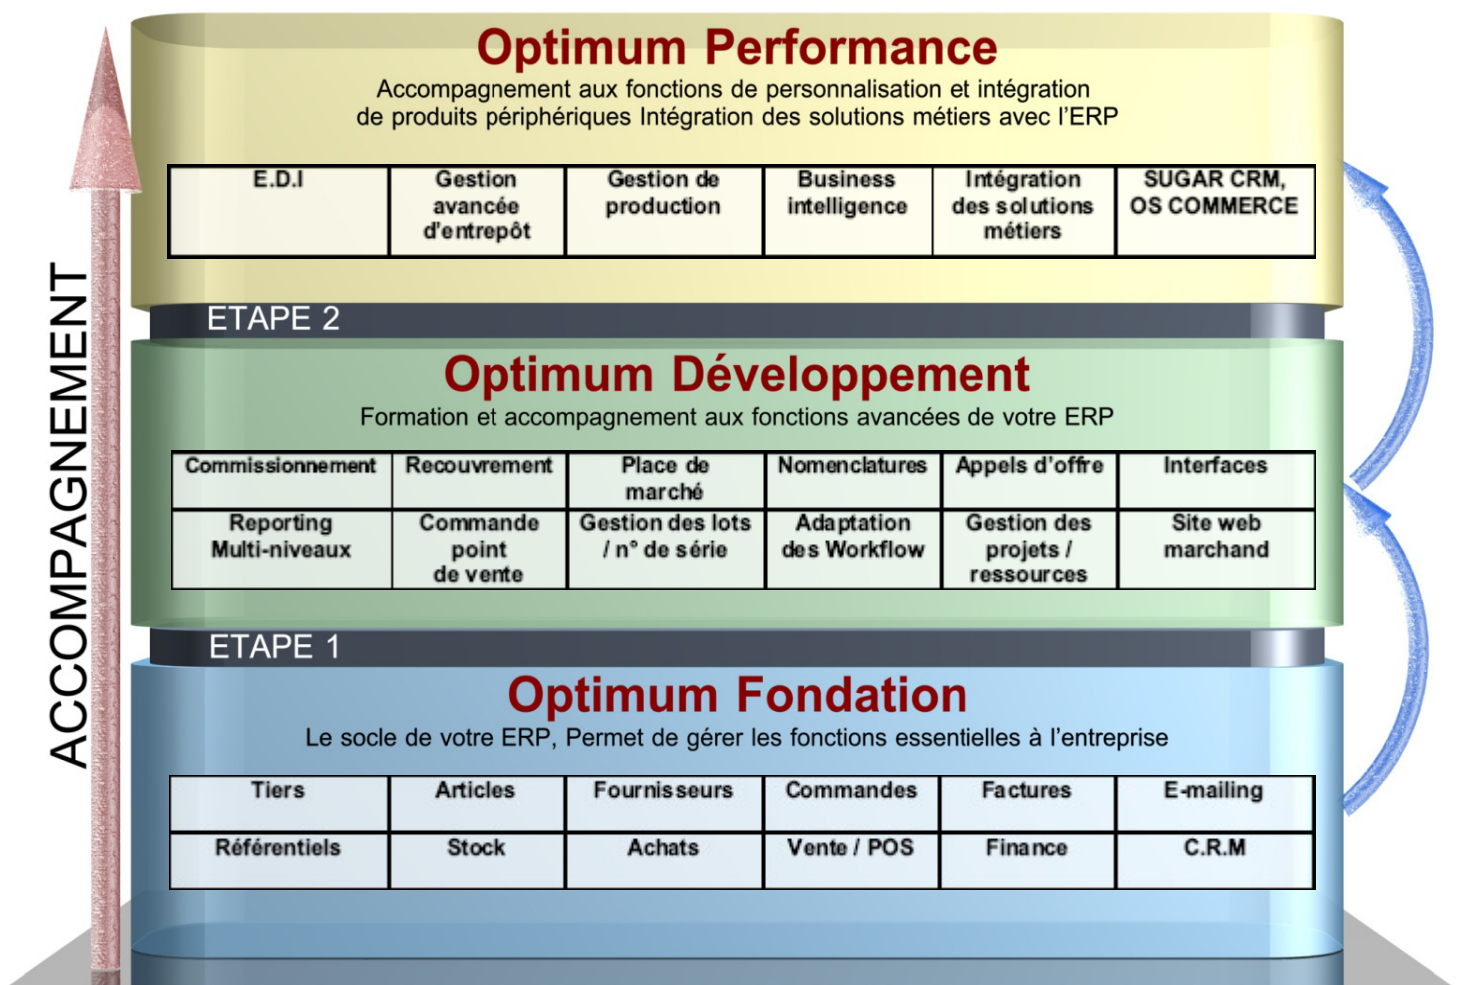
ACCOMPAGNEMENT

Optimum Performance

Accompagnement aux fonctions de personnalisation et intégration de produits périphériques Intégration des solutions métiers avec l'ERP

| E.D.I | Gestion avancée d'entrepôt | Gestion de production | Business intelligence | Intégration des solutions métiers | SUGAR CRM, OS COMMERCE |
|---|---|---|---|---|---|

ETAPE 2

Optimum Développement

Formation et accompagnement aux fonctions avancées de votre ERP

| Commissionnement | Recouvrement | Place de marché | Nomenclatures | Appels d'offre | Interfaces |
|---|---|---|---|---|---|
| Reporting Multi-niveaux | Commande point de vente | Gestion des lots / n° de série | Adaptation des Workflow | Gestion des projets / ressources | Site web marchand |

ETAPE 1

Optimum Fondation

Le socle de votre ERP, Permet de gérer les fonctions essentielles à l'entreprise

| Tiers | Articles | Fournisseurs | Commandes | Factures | E-mailing |
|---|---|---|---|---|---|
| Référentiels | Stock | Achats | Vente / POS | Finance | C.R.M |